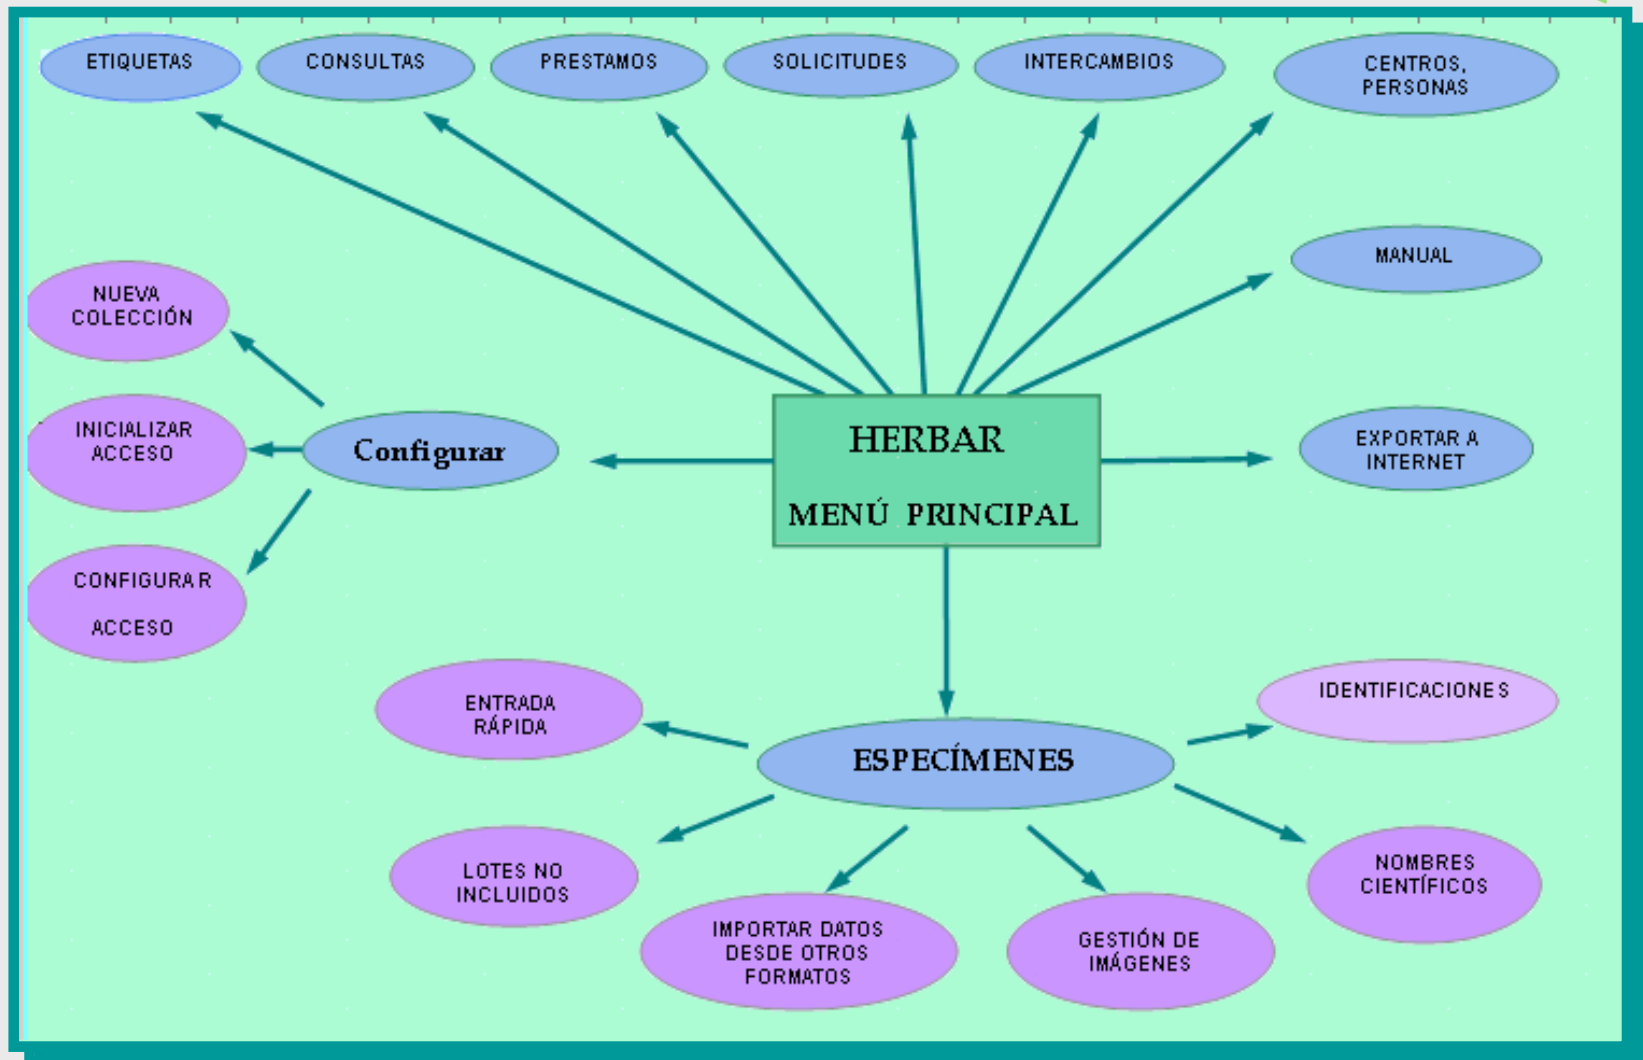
ETIQUETAS
CONSULTAS
PRESTAMOS
SOLICITUDES
INTERCAMBIOS
CENTROS, PERSONAS
MANUAL
NUEVA COLECCIÓN
INICIALIZAR ACCESO
Configurar
HERBAR
MENÚ PRINCIPAL
EXPORTAR A INTERNET
CONFIGURAR ACCESO
ENTRADA RÁPIDA
ESPECÍMENES
IDENTIFICACIONES
LOTES NO INCLUIDOS
IMPORTAR DATOS DESDE OTROS FORMATOS
GESTIÓN DE IMÁGENES
NOMBRES CIENTÍFICOS